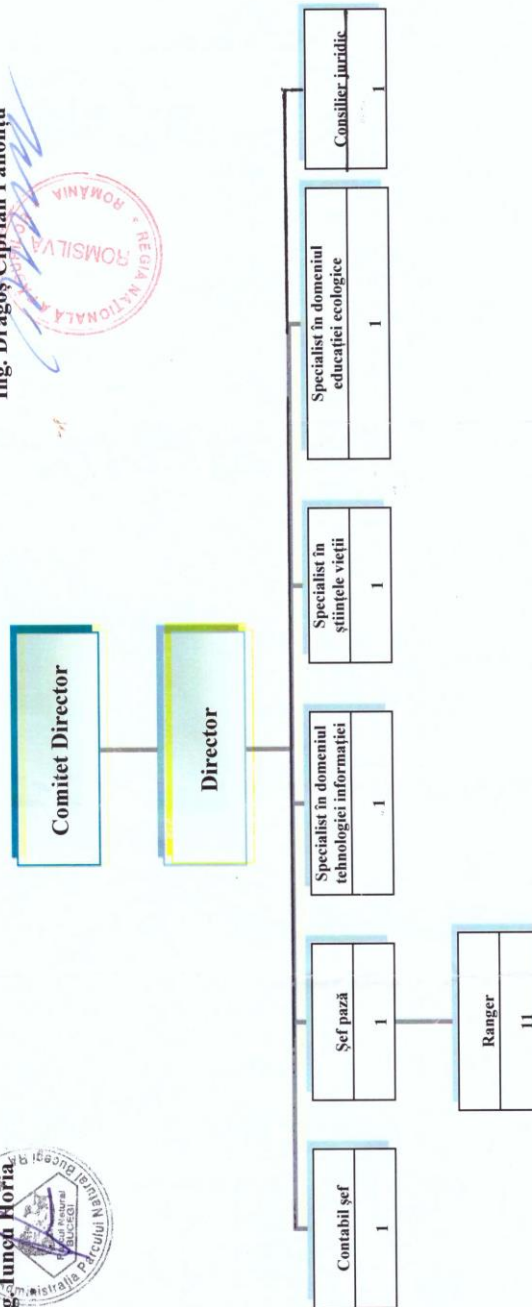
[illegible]g. Iunca Horia

Ing. Dragoș Ciprian Fanoniu

Comitet Director

Director

Contabil șef
1

Șef pază
1

Ranger
11

Specialist în domeniul tehnologiei informației
1

Specialist în științele vieții
1

Specialist în domeniul educației ecologice
1

Consilier juridic
1

ROMSILVA
REGIA NAȚIONALĂ
ROMÂNIA

Administrația Parcului Natural Bucegi